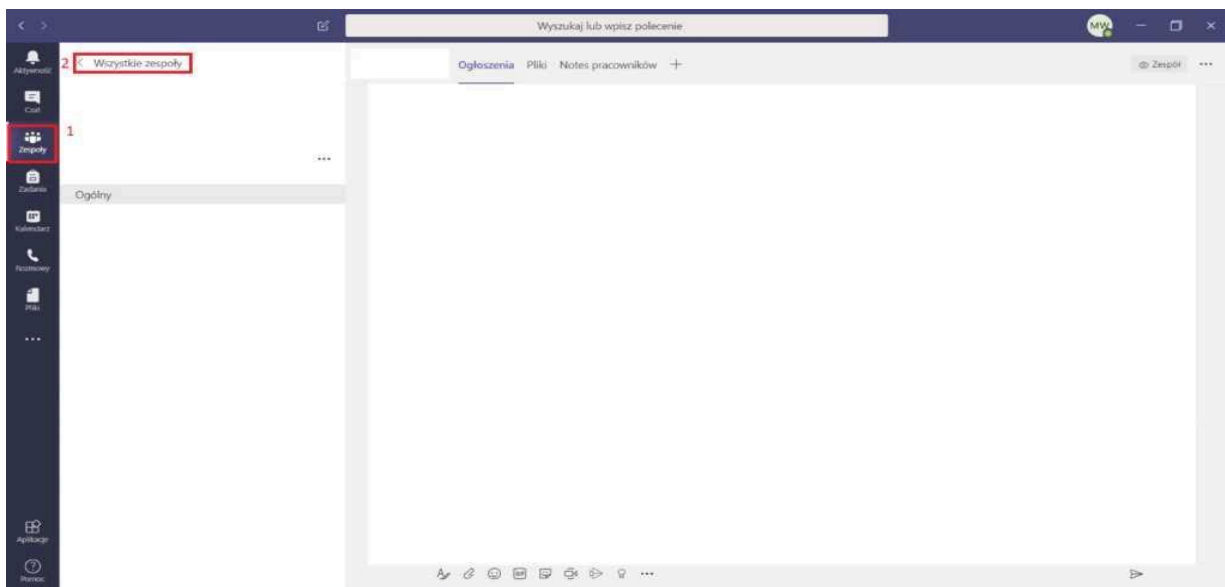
Wyszukaj lub wpisz polecenie

MW

Aktywność

Czat

1

Zespoły

Zadania

Kalendarz

Rozmowy

Pliki

...

Aplikacje

Pomoc

2 Wszystkie zespoły

...

Ogólny

Ogłoszenia Pliki Notes pracowników +

Zespół ...